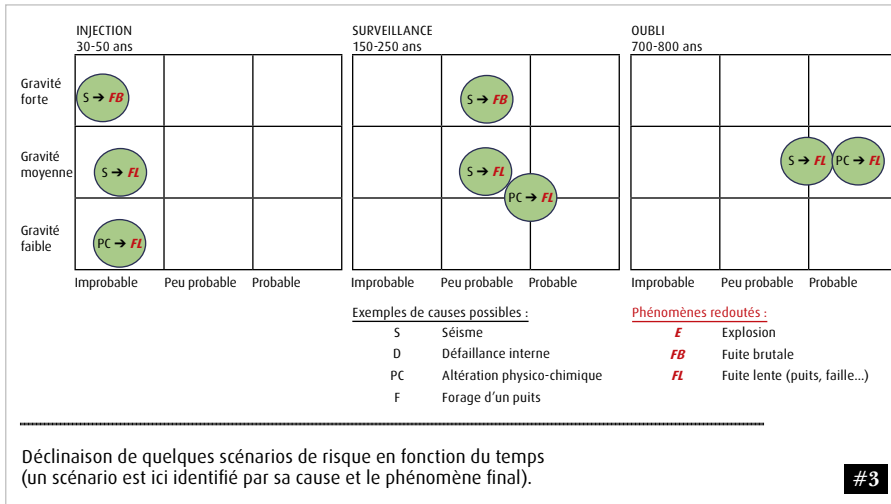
INJECTION
30-50 ans

SURVEILLANCE
150-250 ans

OUBLI
700-800 ans

Gravité forte

Gravité moyenne

Gravité faible

S → *FB*

S → *FL*

PC → *FL*

S → *FB*

S → *FL*

PC → *FL*

S → *FL*

PC → *FL*

Improbable Peu probable Probable

Improbable Peu probable Probable

Improbable Peu probable Probable

Exemples de causes possibles :
S Séisme
D Défaillance interne
PC Altération physico-chimique
F Forage d'un puits

Phénomènes redoutés :
*E* Explosion
*FB* Fuite brutale
*FL* Fuite lente (puits, faille...)

Déclinaison de quelques scénarios de risque en fonction du temps (un scénario est ici identifié par sa cause et le phénomène final).

#3